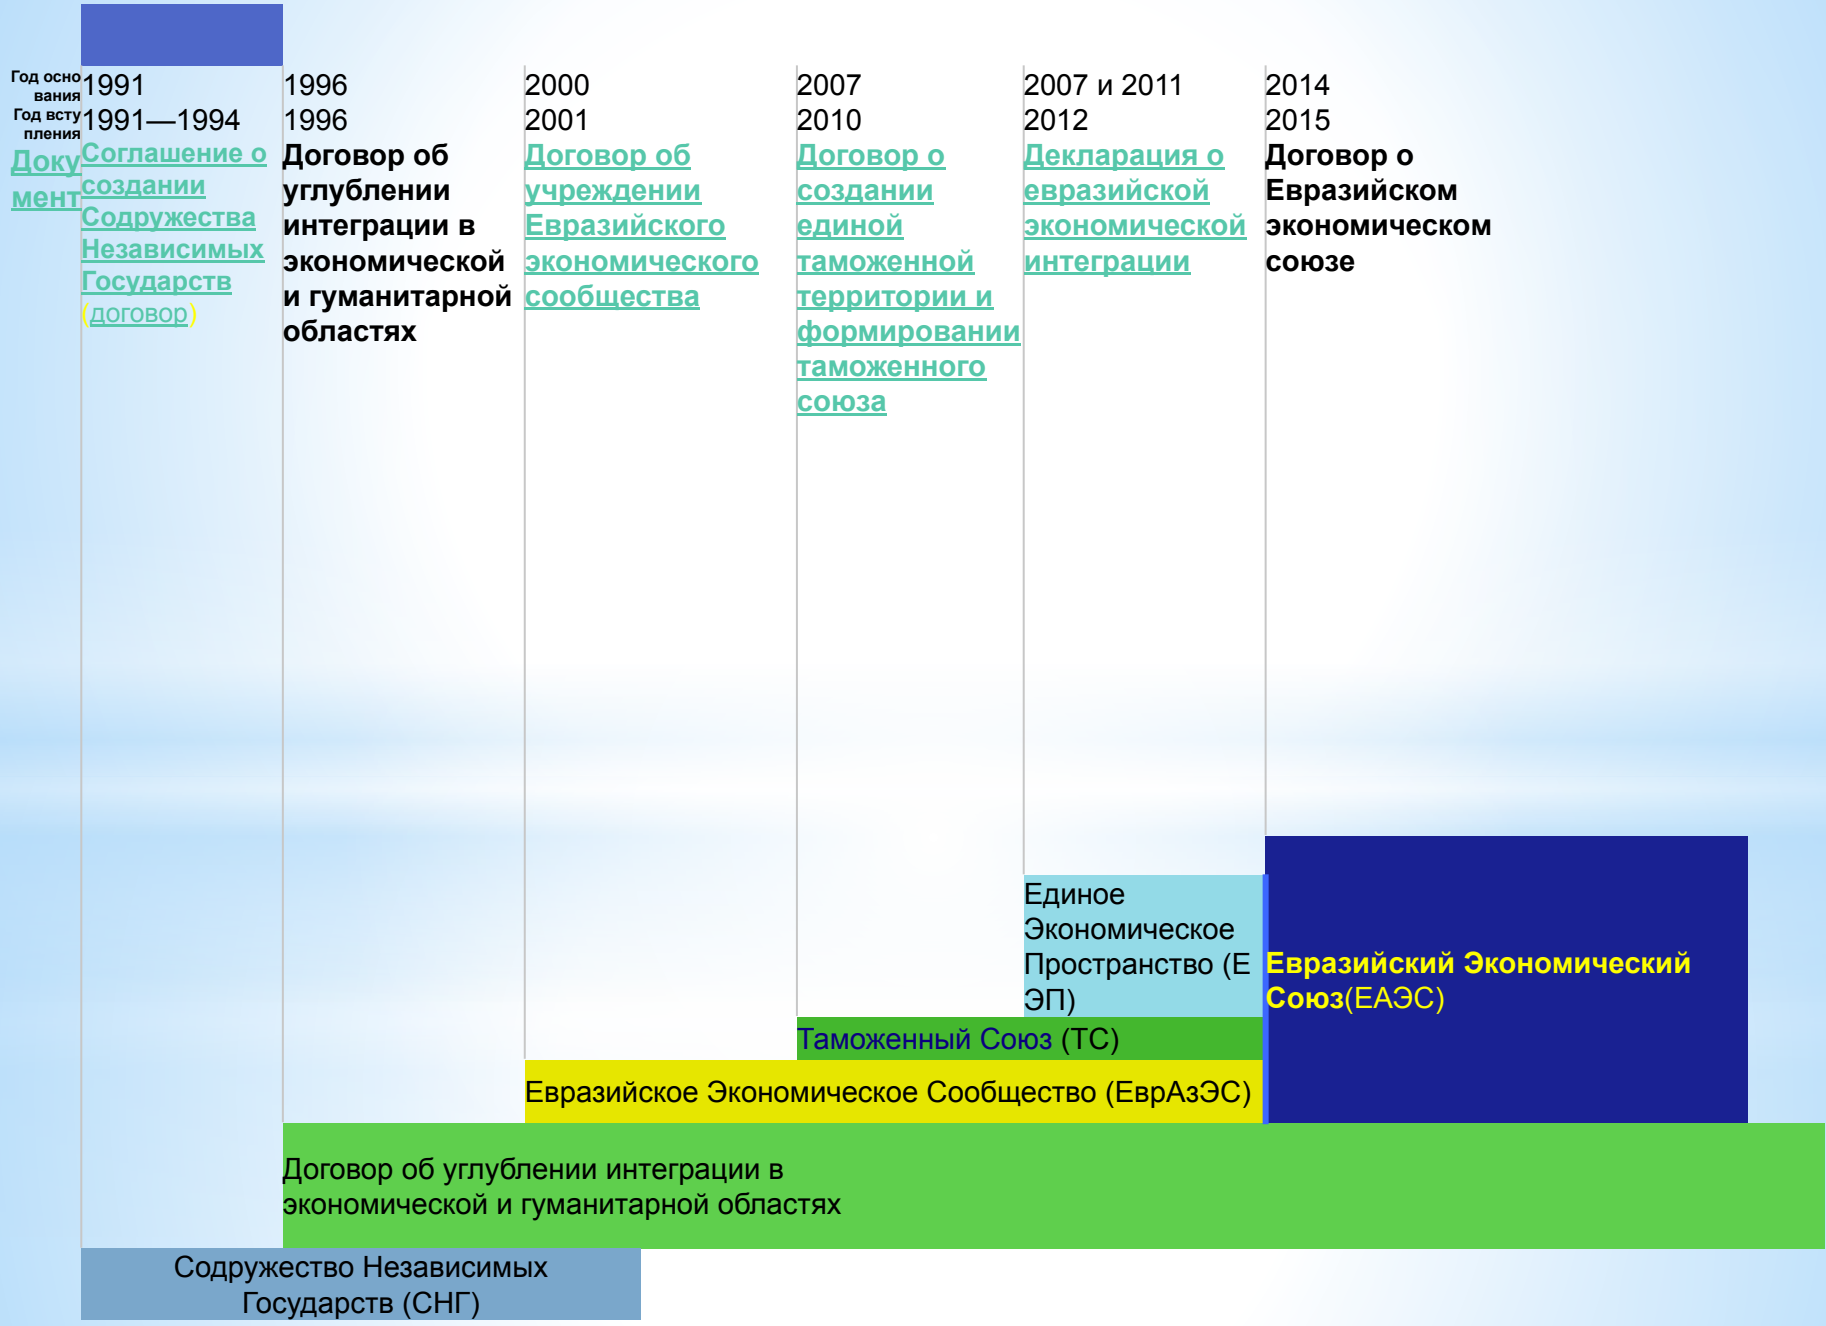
| Год основания | 1991 | 1996 | 2000 | 2007 | 2007 и 2011 | 2014 |
|---|---|---|---|---|---|---|
| Год вступления | 1991—1994 | 1996 | 2001 | 2010 | 2012 | 2015 |
| Документ | Соглашение о создании Содружества Независимых Государств (договор) | Договор об углублении интеграции в экономической и гуманитарной областях | Договор об учреждении Евразийского экономического сообщества | Договор о создании единой таможенной территории и формировании таможенного союза | Декларация о евразийской экономической интеграции | Договор о Евразийском экономическом союзе |

Единое Экономическое Пространство (ЕЭП)

Евразийский Экономический Союз(ЕАЭС)

Таможенный Союз (ТС)

Евразийское Экономическое Сообщество (ЕврАзЭС)

Договор об углублении интеграции в экономической и гуманитарной областях

Содружество Независимых Государств (СНГ)